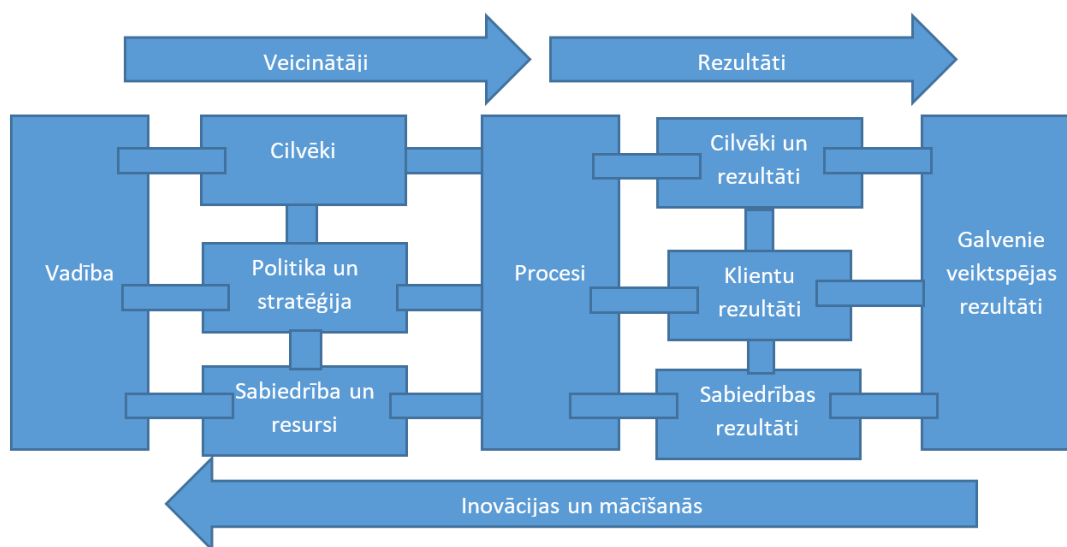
Veicinātāji

Rezultāti

Vadība

Cilvēki

Politika un stratēģija

Sabiedrība un resursi

Procesi

Cilvēki un rezultāti

Klientu rezultāti

Sabiedrības rezultāti

Galvenie veiktspējas rezultāti

Inovācijas un mācīšanās